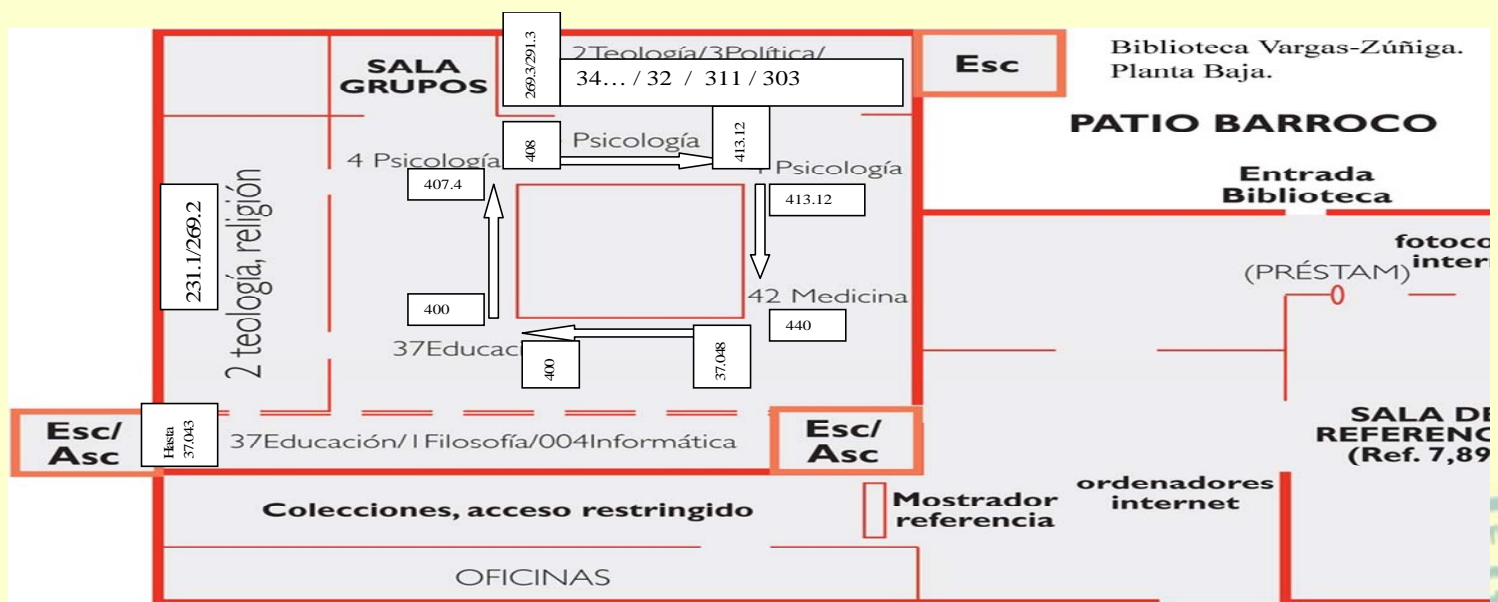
269.3/291.3

2Teología/3Política/

SALA GRUPOS

34… / 32 / 311 / 303

Esc

Biblioteca Vargas-Zúñiga.
Planta Baja.

PATIO BARROCO

408

Psicología

413.12

4 Psicología

4 Psicología

407.4

413.12

Entrada Biblioteca

231.1/269.2

2 teología, religión

fotoco
inter

(PRÉSTAM)

400

42 Medicina

440

37Educac

400

37.048

Esc/ Asc

Hasta 37.043

37Educación/1Filosofía/004Informática

Esc/ Asc

SALA DE
REFERENC
(Ref. 7,89

ordenadores internet

Colecciones, acceso restringido

Mostrador referencia

OFICINAS